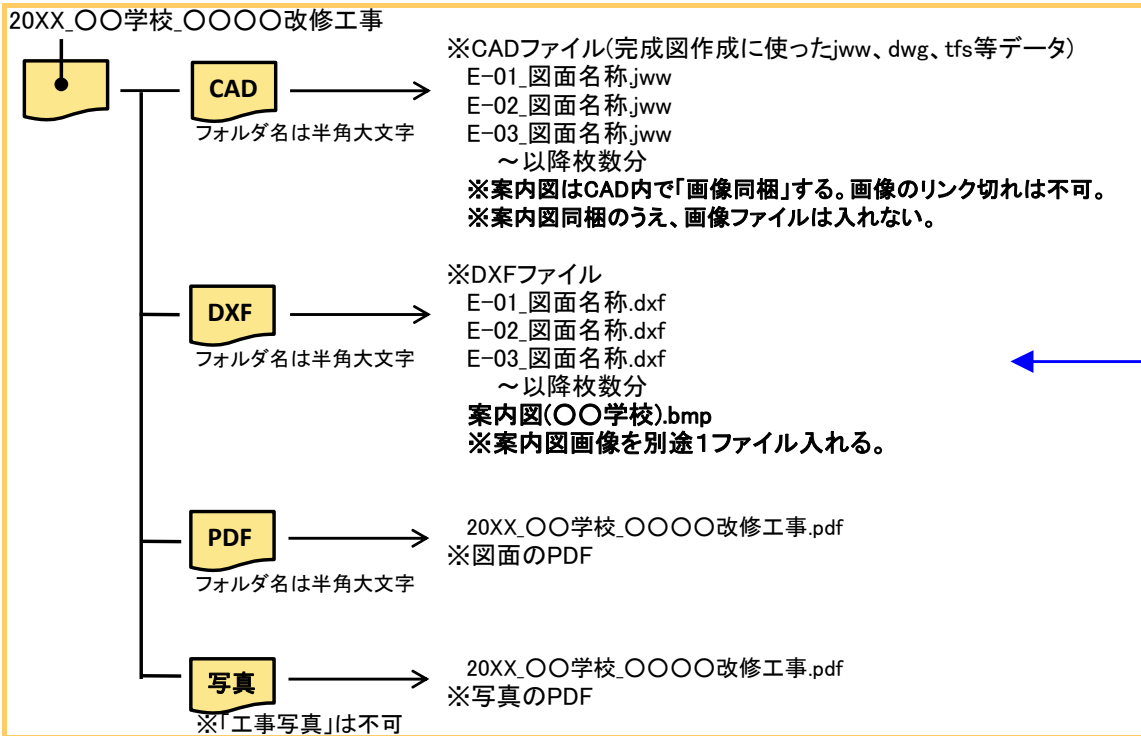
20XX_○○学校_○○○○改修工事

CAD
フォルダ名は半角大文字

※CADファイル(完成図作成に使ったjww、dwg、tfs等データ)
E-01_図面名称.jww
E-02_図面名称.jww
E-03_図面名称.jww
～以降枚数分
※案内図はCAD内で「画像同梱」する。画像のリンク切れは不可。
※案内図同梱のうえ、画像ファイルは入れない。

DXF
フォルダ名は半角大文字

※DXFファイル
E-01_図面名称.dxf
E-02_図面名称.dxf
E-03_図面名称.dxf
～以降枚数分
案内図(○○学校).bmp
※案内図画像を別途1ファイル入れる。

PDF
フォルダ名は半角大文字

20XX_○○学校_○○○○改修工事.pdf
※図面のPDF

写真
※「工事写真」は不可

20XX_○○学校_○○○○改修工事.pdf
※写真のPDF